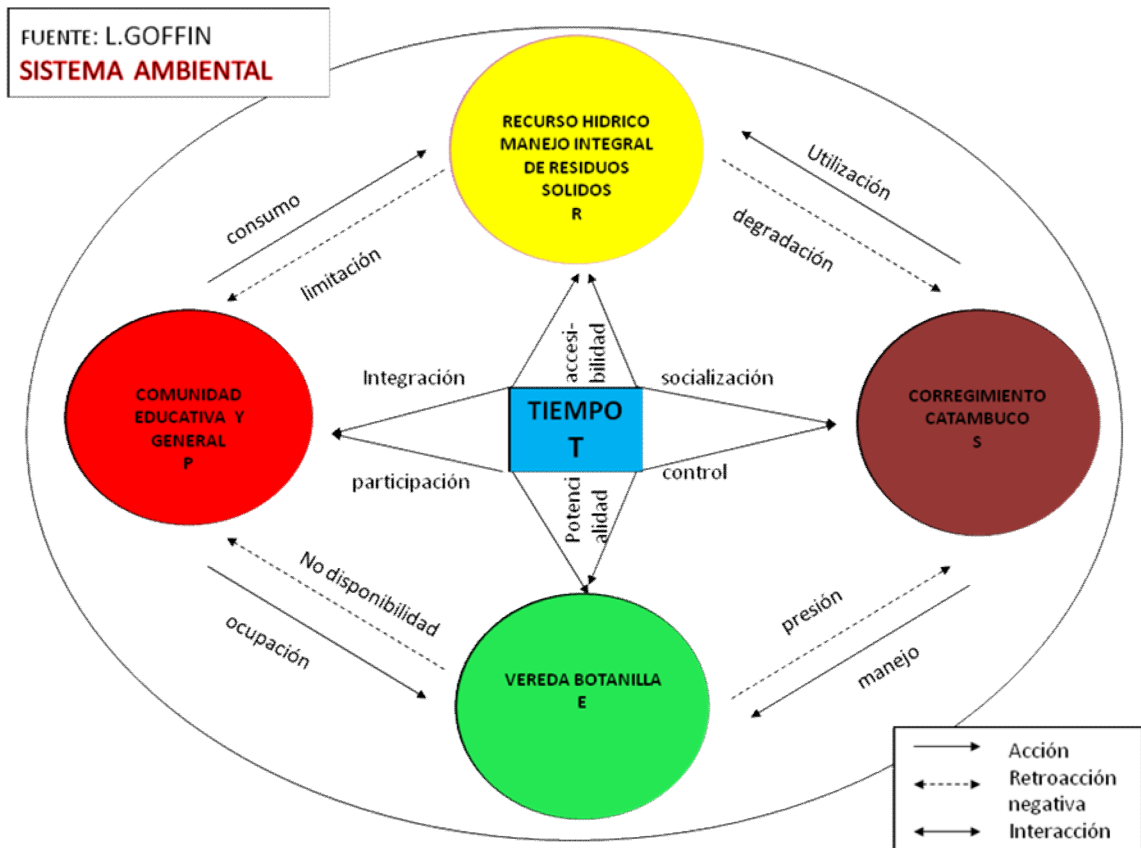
FUENTE: L.GOFFIN
SISTEMA AMBIENTAL

RECURSO HIDRICO
MANEJO INTEGRAL
DE RESIDUOS
SOLIDOS
R

consumo

limitación

Utilización

degradación

accesi-
bilidad

Integración

socialización

COMUNIDAD
EDUCATIVA Y
GENERAL
P

TIEMPO
T

CORREGIMIENTO
CATAMBUCO
S

participación

control

Potenci
alidad

No disponibilidad

ocupación

presión

manejo

VEREDA BOTANILLA
E

Acción
Retroacción
negativa
Interacción